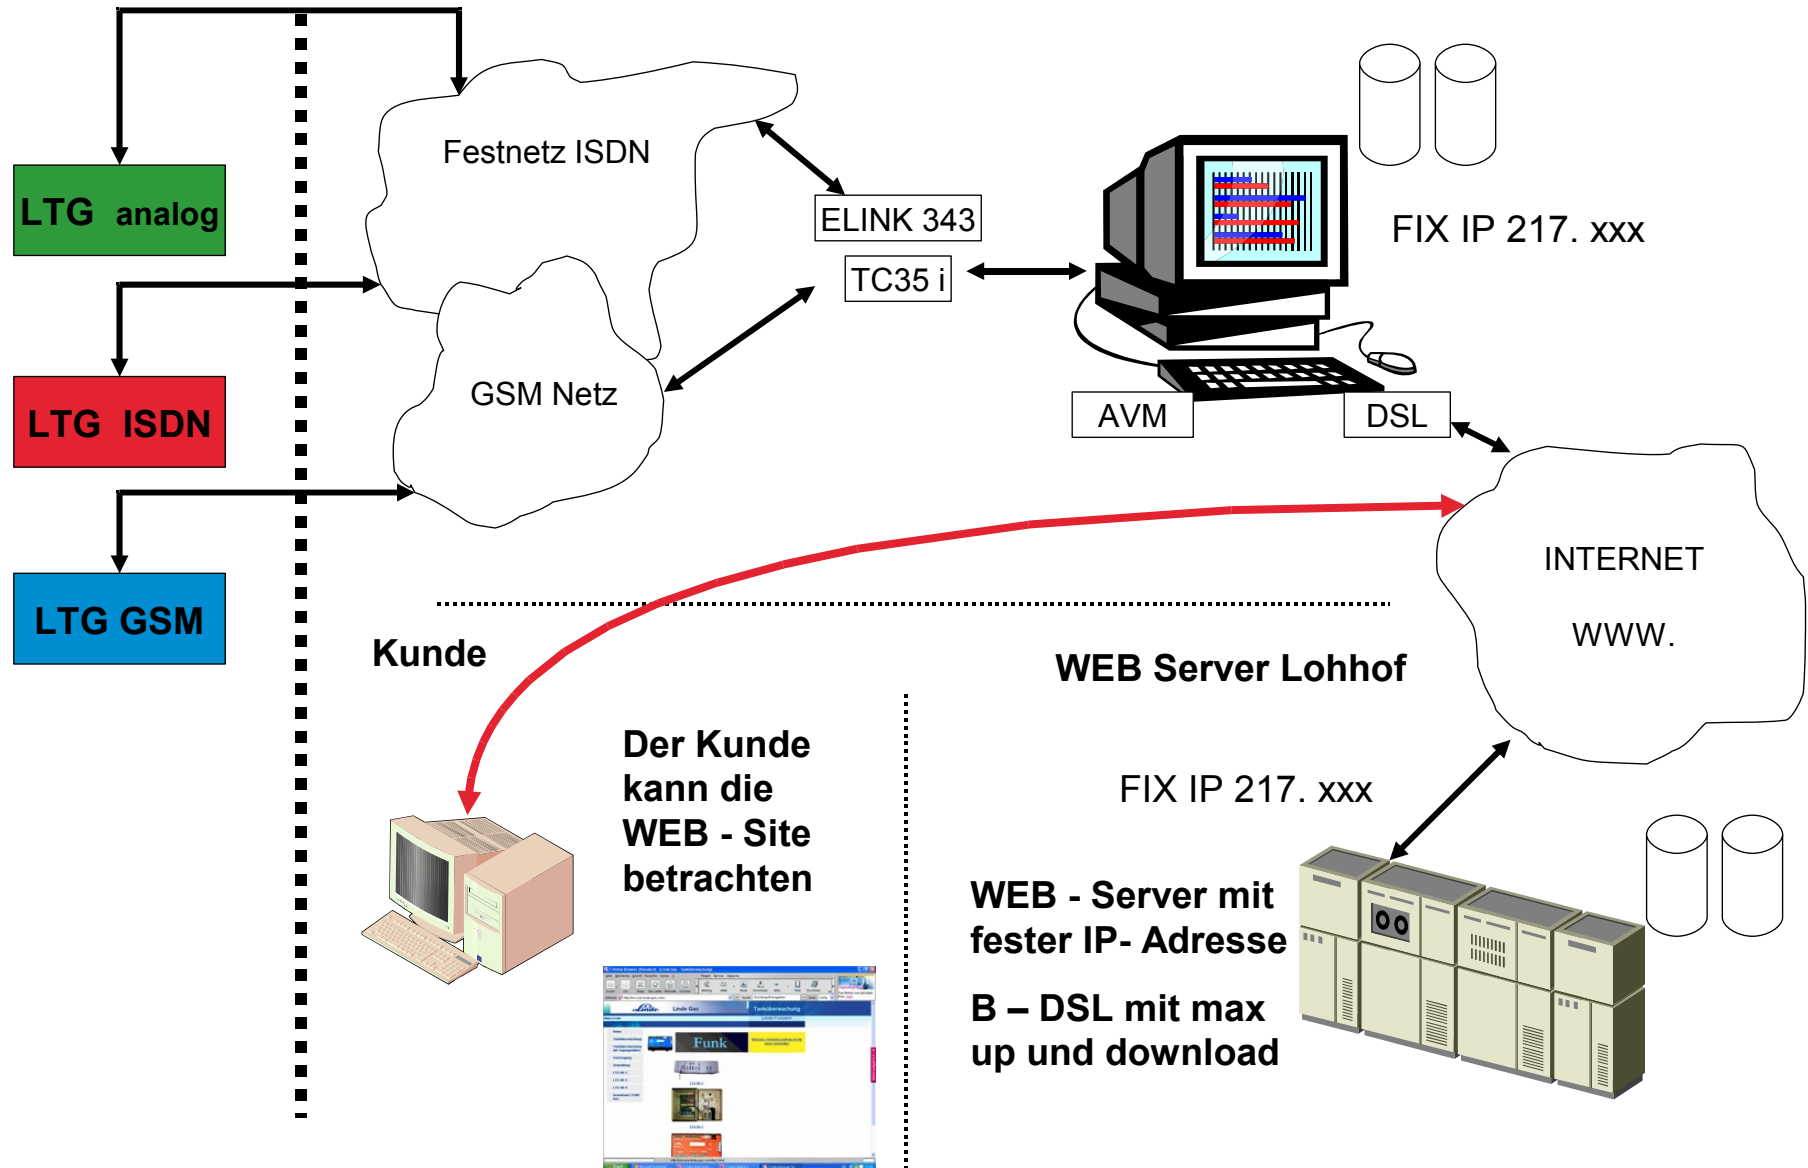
LTG analog

LTG ISDN

LTG GSM

Festnetz ISDN

GSM Netz

ELINK 343

TC35 i

FIX IP 217. xxx

AVM

DSL

INTERNET

WWW.

Kunde

WEB Server Lohhof

Der Kunde kann die WEB - Site betrachten

FIX IP 217. xxx

WEB - Server mit fester IP- Adresse

B – DSL mit max up und download

Funk